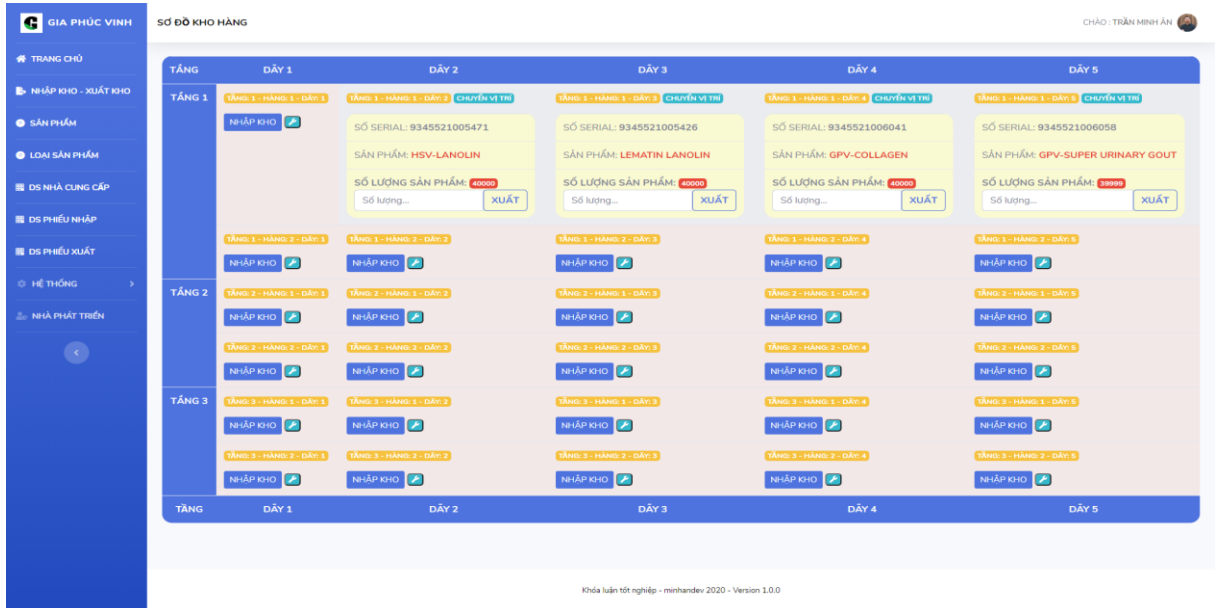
GIA PHÚC VINH

TRANG CHỦ
NHẬP KHO - XUẤT KHO
SẢN PHẨM
LOẠI SẢN PHẨM
DS NHÀ CUNG CẤP
DS PHIẾU NHẬP
DS PHIẾU XUẤT
HỆ THỐNG
NHÀ PHÁT TRIỂN

SƠ ĐỒ KHO HÀNG

CHÀO : TRẦN MINH ÂN

| TẦNG | DÃY 1 | DÃY 2 | DÃY 3 | DÃY 4 | DÃY 5 |
|---|---|---|---|---|---|
| TẦNG 1 | TẦNG: 1 - HÀNG: 1 - DÃY: 1 NHẬP KHO | TẦNG: 1 - HÀNG: 1 - DÃY: 2 CHUYỂN VỊ TRÍ SỐ SERIAL: 9345521005471 SẢN PHẨM: HSV-LANOLIN SỐ LƯỢNG SẢN PHẨM: 40000 Số lượng... XUẤT | TẦNG: 1 - HÀNG: 1 - DÃY: 3 CHUYỂN VỊ TRÍ SỐ SERIAL: 9345521005426 SẢN PHẨM: LEMATIN LANOLIN SỐ LƯỢNG SẢN PHẨM: 40000 Số lượng... XUẤT | TẦNG: 1 - HÀNG: 1 - DÃY: 4 CHUYỂN VỊ TRÍ SỐ SERIAL: 9345521006041 SẢN PHẨM: GPV-COLLAGEN SỐ LƯỢNG SẢN PHẨM: 40000 Số lượng... XUẤT | TẦNG: 1 - HÀNG: 1 - DÃY: 5 CHUYỂN VỊ TRÍ SỐ SERIAL: 9345521006058 SẢN PHẨM: GPV-SUPER URINARY GOUT SỐ LƯỢNG SẢN PHẨM: 39999 Số lượng... XUẤT |
| | TẦNG: 1 - HÀNG: 2 - DÃY: 1 NHẬP KHO | TẦNG: 1 - HÀNG: 2 - DÃY: 2 NHẬP KHO | TẦNG: 1 - HÀNG: 2 - DÃY: 3 NHẬP KHO | TẦNG: 1 - HÀNG: 2 - DÃY: 4 NHẬP KHO | TẦNG: 1 - HÀNG: 2 - DÃY: 5 NHẬP KHO |
| TẦNG 2 | TẦNG: 2 - HÀNG: 1 - DÃY: 1 NHẬP KHO | TẦNG: 2 - HÀNG: 1 - DÃY: 2 NHẬP KHO | TẦNG: 2 - HÀNG: 1 - DÃY: 3 NHẬP KHO | TẦNG: 2 - HÀNG: 1 - DÃY: 4 NHẬP KHO | TẦNG: 2 - HÀNG: 1 - DÃY: 5 NHẬP KHO |
| | TẦNG: 2 - HÀNG: 2 - DÃY: 1 NHẬP KHO | TẦNG: 2 - HÀNG: 2 - DÃY: 2 NHẬP KHO | TẦNG: 2 - HÀNG: 2 - DÃY: 3 NHẬP KHO | TẦNG: 2 - HÀNG: 2 - DÃY: 4 NHẬP KHO | TẦNG: 2 - HÀNG: 2 - DÃY: 5 NHẬP KHO |
| TẦNG 3 | TẦNG: 3 - HÀNG: 1 - DÃY: 1 NHẬP KHO | TẦNG: 3 - HÀNG: 1 - DÃY: 2 NHẬP KHO | TẦNG: 3 - HÀNG: 1 - DÃY: 3 NHẬP KHO | TẦNG: 3 - HÀNG: 1 - DÃY: 4 NHẬP KHO | TẦNG: 3 - HÀNG: 1 - DÃY: 5 NHẬP KHO |
| | TẦNG: 3 - HÀNG: 2 - DÃY: 1 NHẬP KHO | TẦNG: 3 - HÀNG: 2 - DÃY: 2 NHẬP KHO | TẦNG: 3 - HÀNG: 2 - DÃY: 3 NHẬP KHO | TẦNG: 3 - HÀNG: 2 - DÃY: 4 NHẬP KHO | TẦNG: 3 - HÀNG: 2 - DÃY: 5 NHẬP KHO |
| TẦNG | DÃY 1 | DÃY 2 | DÃY 3 | DÃY 4 | DÃY 5 |

Khóa luận tốt nghiệp - minhandev 2020 - Version 1.0.0